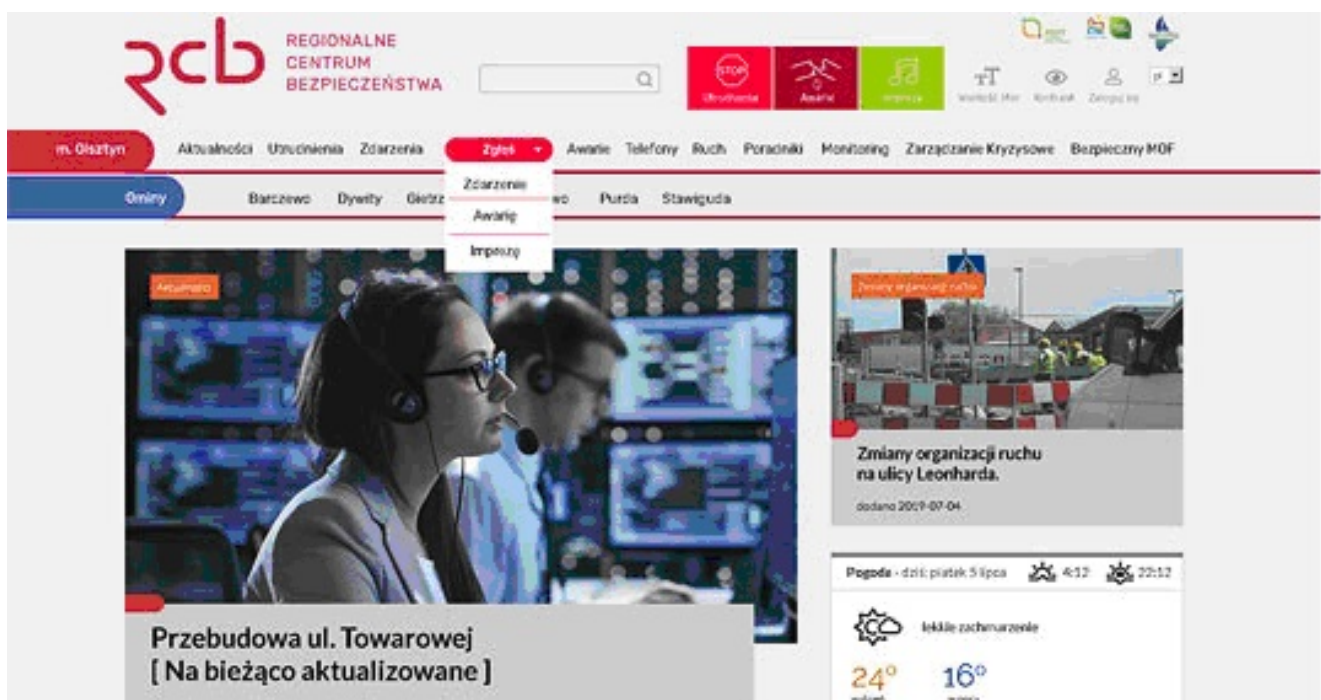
rcb REGIONALNE CENTRUM BEZPIECZEŃSTWA

STOP Utrudnienia
Awarie
Imprezy

Wielkość liter Kontrast Zaloguj się

m. Olsztyn

Aktualności Utrudnienia Zdarzenia Zgłoś Awarie Telefony Ruch Poradniki Monitoring Zarządzanie Kryzysowe Bezpieczny MOF

Zdarzenie
Awarię
Imprezę

Gminy

Barczewo Dywity Gietrz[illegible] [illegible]wo Purda Stawiguda

Aktualności

Przebudowa ul. Towarowej
[ Na bieżąco aktualizowane ]

Zmiany organizacji ruchu

Zmiany organizacji ruchu na ulicy Leonharda.

dodano 2019-07-04

Pogoda - dziś: piątek 5 lipca 4:12 22:12

lekkie zachmurzenie

24° 16°